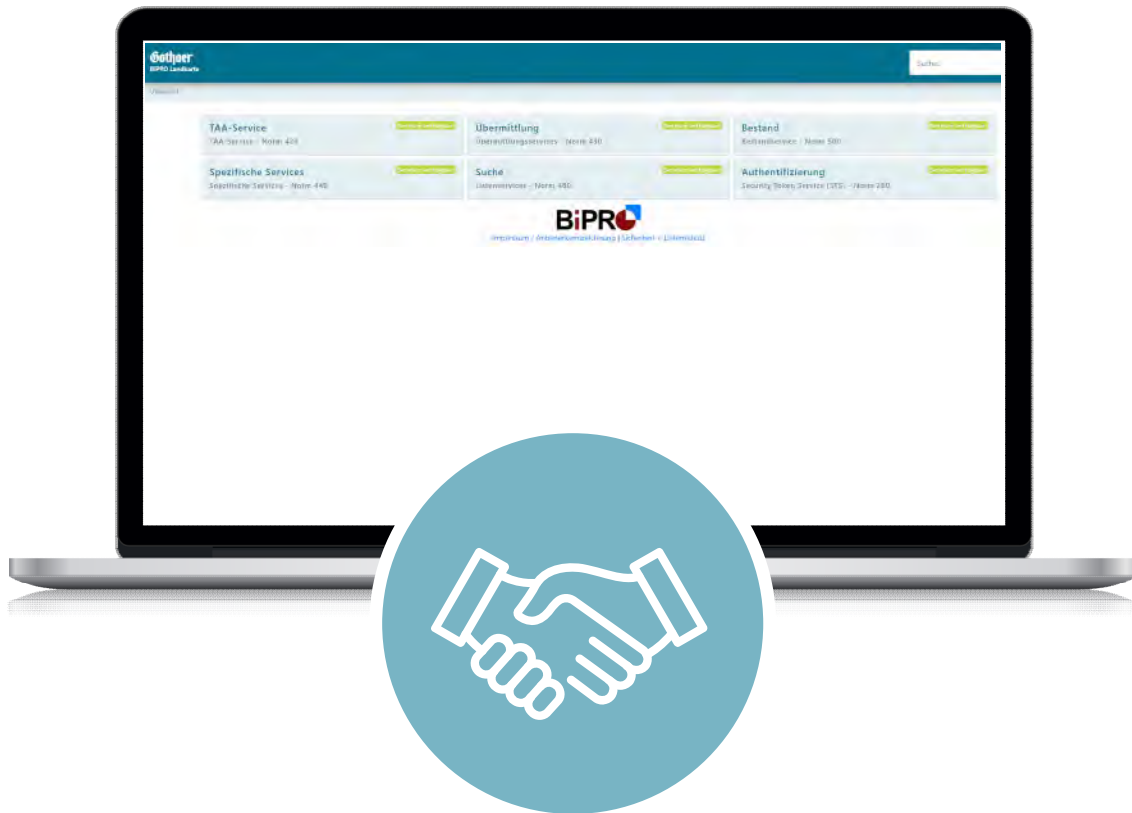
Gothaer
BiPRO Landkarte

Suche

Übersicht

TAA-Service
TAA-Service · Norm 420

Übermittlung
Übermittlungsservice · Norm 430

Bestand
Bestandsservice · Norm 500

Spezifische Services
Spezifische Services · Norm 440

Suche
Datenservices · Norm 480

Authentifizierung
Security Token Service (STS) · Norm 260

BiPRO
Impressum / Informationsmaklerung | Sicherheit | Datenschutz